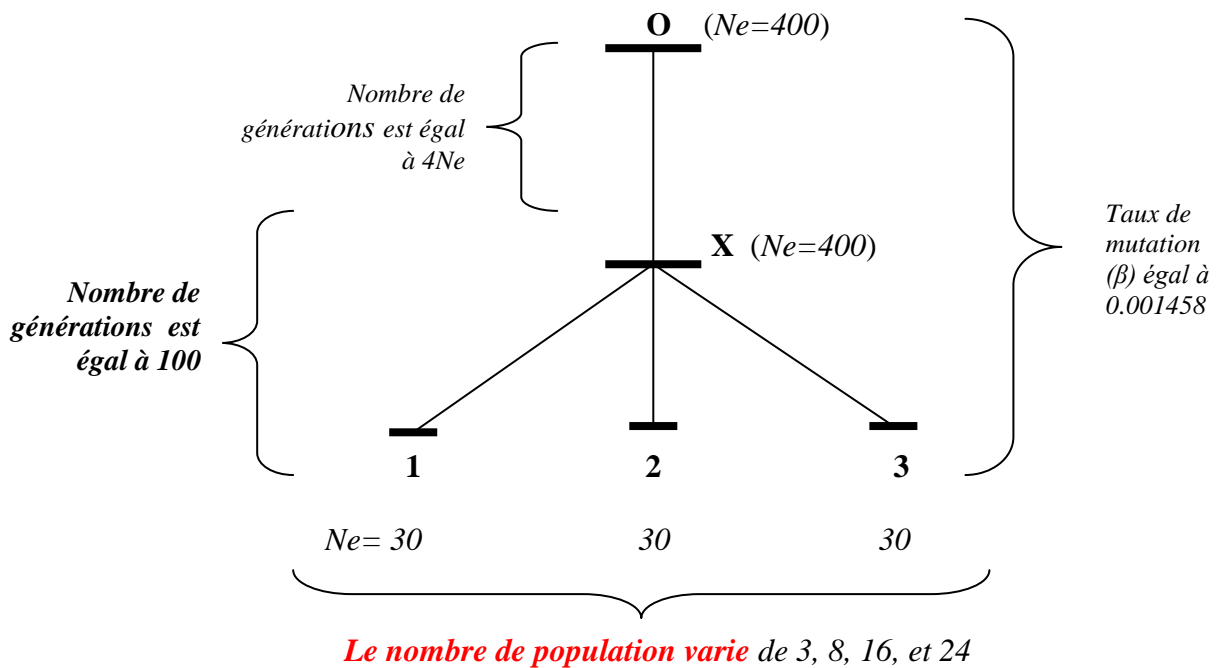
O (Ne=400)

Nombre de générations est égal à 4Ne

X (Ne=400)

Nombre de générations est égal à 100

Taux de mutation (β) égal à 0.001458

1

2

3

Ne= 30

30

30

Le nombre de population varie de 3, 8, 16, et 24